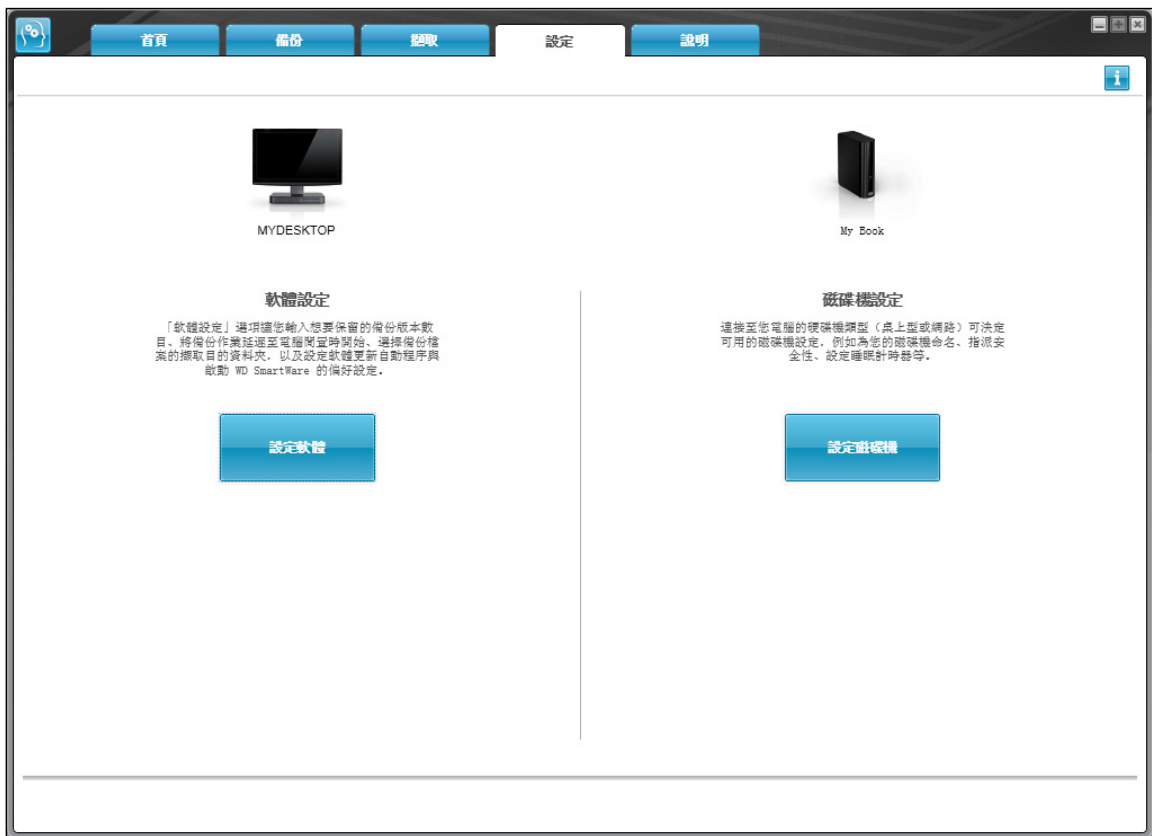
首頁 備份 擷取 設定 說明

MYDESKTOP

My Book

軟體設定

「軟體設定」選項讓您輸入想要保留的備份版本數目、將備份作業延遲至電腦閒置時開始、選擇備份檔案的擷取目的資料夾，以及設定軟體更新自動程序與啟動 WD SmartWare 的偏好設定。

設定軟體

磁碟機設定

連接至您電腦的硬碟機類型（桌上型或網路）可決定可用的磁碟機設定，例如為您的磁碟機命名、指派安全性、設定睡眠計時器等。

設定磁碟機